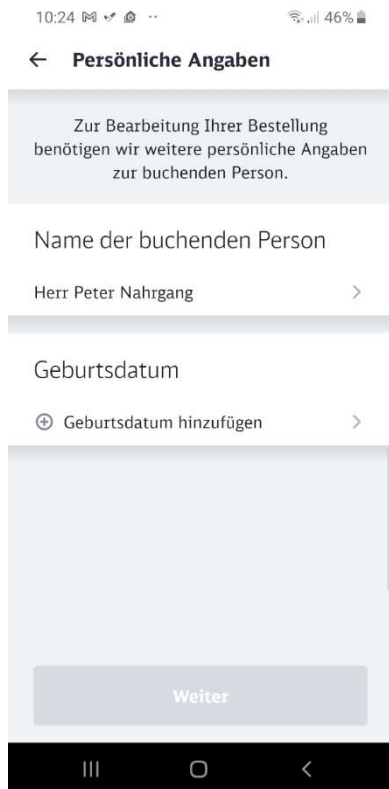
10:24 46%

← Persönliche Angaben

Zur Bearbeitung Ihrer Bestellung benötigen wir weitere persönliche Angaben zur buchenden Person.

Name der buchenden Person

Herr Peter Nahrgang >

Geburtsdatum

⊕ Geburtsdatum hinzufügen >

Weiter